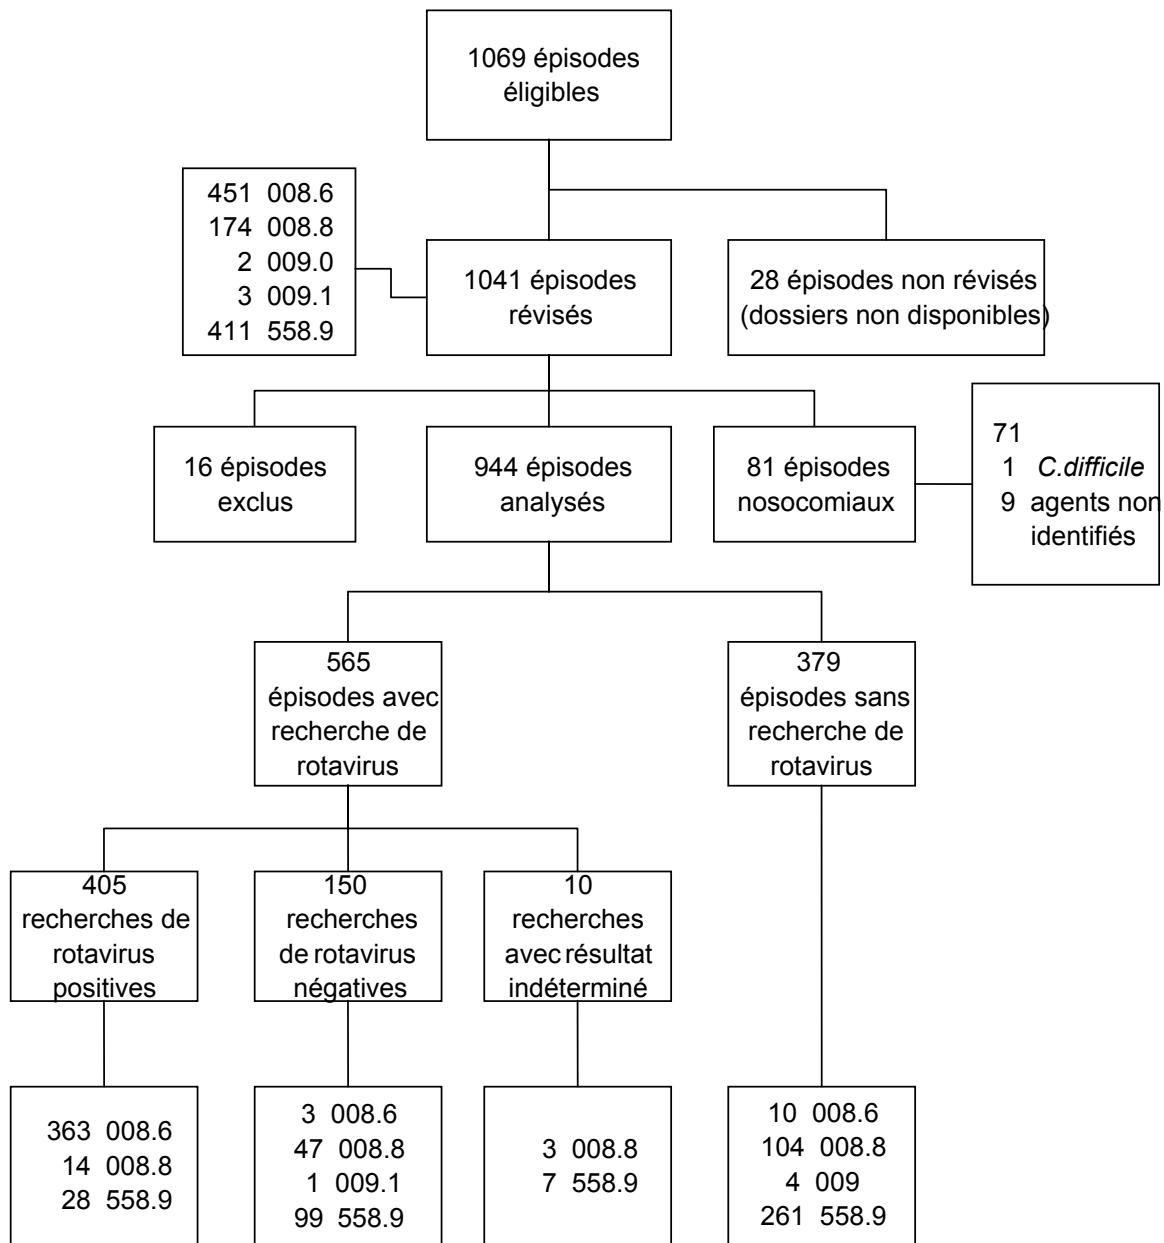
1069 épisodes éligibles

451 008.6
174 008.8
2 009.0
3 009.1
411 558.9

1041 épisodes révisés

28 épisodes non révisés (dossiers non disponibles)

16 épisodes exclus

944 épisodes analysés

81 épisodes nosocomiaux

71
1 *C.difficile*
9 agents non identifiés

565 épisodes avec recherche de rotavirus

379 épisodes sans recherche de rotavirus

405 recherches de rotavirus positives

150 recherches de rotavirus négatives

10 recherches avec résultat indéterminé

363 008.6
14 008.8
28 558.9

3 008.6
47 008.8
1 009.1
99 558.9

3 008.8
7 558.9

10 008.6
104 008.8
4 009
261 558.9